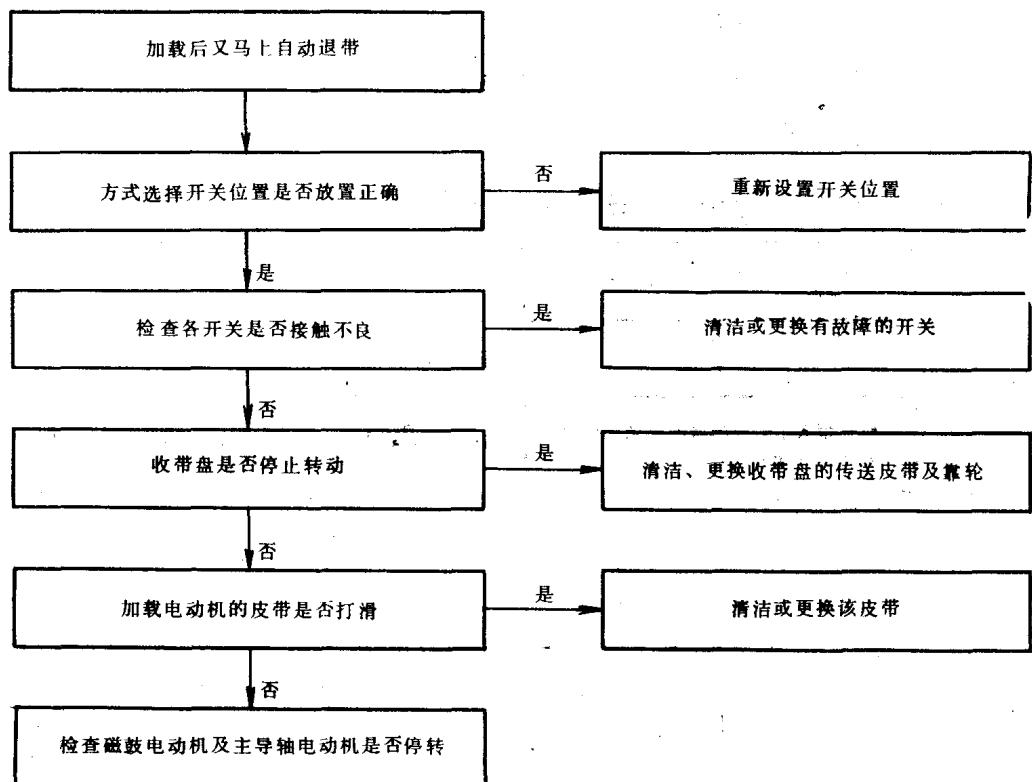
加载后又马上自动退带

方式选择开关位置是否放置正确

否

重新设置开关位置

是

检查各开关是否接触不良

是

清洁或更换有故障的开关

否

收带盘是否停止转动

是

清洁、更换收带盘的传送皮带及靠轮

否

加载电动机的皮带是否打滑

是

清洁或更换该皮带

否

检查磁鼓电动机及主导轴电动机是否停转